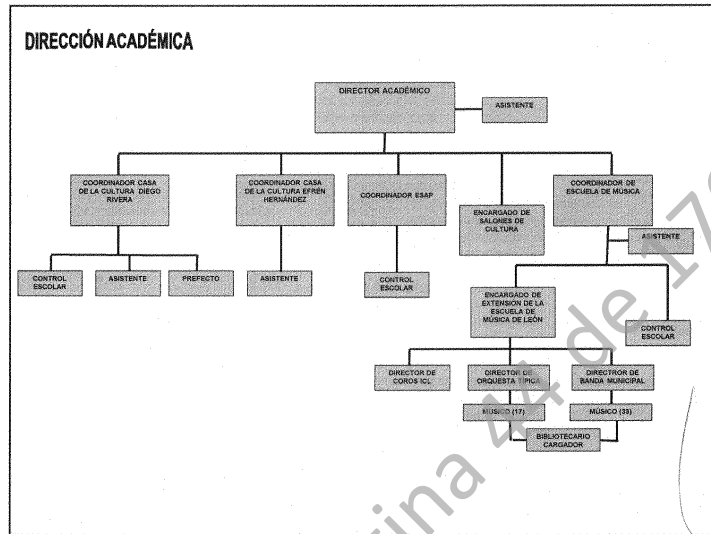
DIRECCIÓN ACADÉMICA

DIRECTOR ACADÉMICO

ASISTENTE

COORDINADOR CASA DE LA CULTURA DIEGO RIVERA

COORDINADOR CASA DE LA CULTURA EFRÉN HERNÁNDEZ

COORDINADOR ESAP

ENCARGADO DE SALONES DE CULTURA

COORDINADOR DE ESCUELA DE MÚSICA

ASISTENTE

CONTROL ESCOLAR

ASISTENTE

PREFECTO

ASISTENTE

CONTROL ESCOLAR

ENCARGADO DE EXTENSION DE LA ESCUELA DE MÚSICA DE LEÓN

CONTROL ESCOLAR

DIRECTOR DE COROS ICL

DIRECTOR DE ORQUESTA TÍPICA

DIRECTOR DE BANDA MUNICIPAL

MÚSICO (17)

MÚSICO (33)

BIBLIOTECARIO CARGADOR

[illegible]ina 44 de 17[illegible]